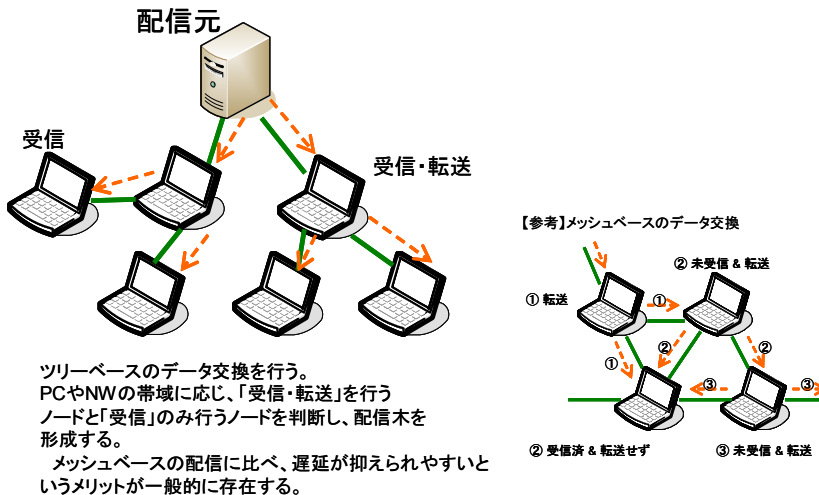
配信元

受信

受信・転送

【参考】メッシュベースのデータ交換

② 未受信 & 転送

① 転送

①

①

②

②

③

③

② 受信済 & 転送せず

③ 未受信 & 転送

ツリーベースのデータ交換を行う。
PCやNWの帯域に応じ、「受信・転送」を行うノードと「受信」のみ行うノードを判断し、配信木を形成する。

メッシュベースの配信に比べ、遅延が抑えられやすいというメリットが一般的に存在する。